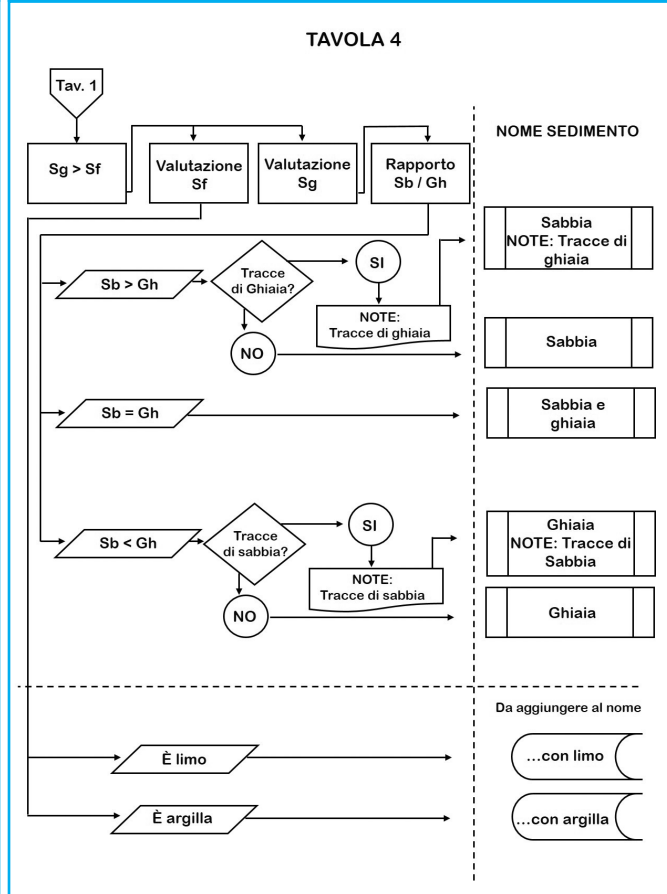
TAVOLA 4

Tav. 1

Sg > Sf

Valutazione Sf

Valutazione Sg

Rapporto Sb / Gh

NOME SEDIMENTO

Sb > Gh

Tracce di Ghiaia?

SI

NOTE: Tracce di ghiaia

NO

Sabbia NOTE: Tracce di ghiaia

Sabbia

Sb = Gh

Sabbia e ghiaia

Sb < Gh

Tracce di sabbia?

SI

NOTE: Tracce di sabbia

NO

Ghiaia NOTE: Tracce di Sabbia

Ghiaia

Da aggiungere al nome

È limo

...con limo

È argilla

...con argilla